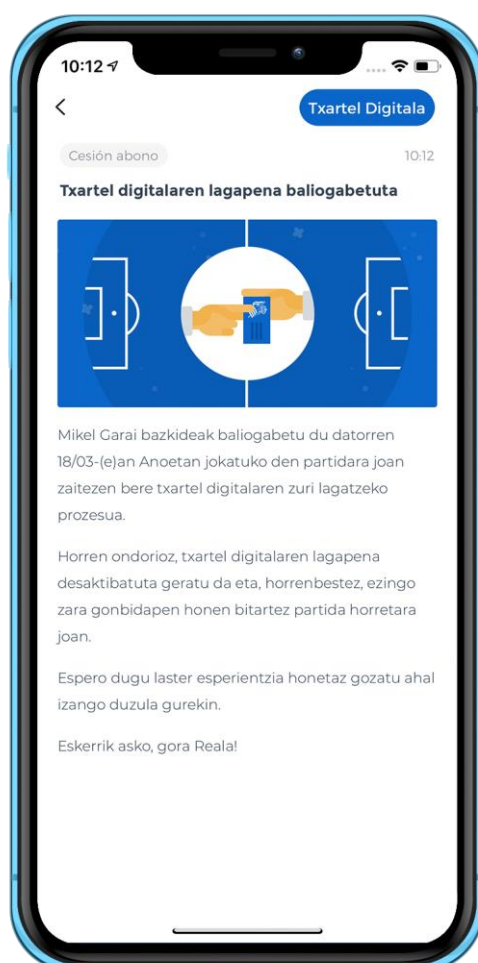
10:12

<

Txartel Digitala

Cesión abono

10:12

Txartel digitalaren lagapena baliogabetuta

Mikel Garai bazkideak baliogabetu du datorren 18/03-(e)an Anoetan jokatuko den partidara joan zaitezen bere txartel digitalaren zuri lagatzeko prozesua.

Horren ondorioz, txartel digitalaren lagapena desaktibatuta geratu da eta, horrenbestez, ezingo zara gonbidapen honen bitartez partida horretara joan.

Espero dugu laster esperientzia honetaz gozatu ahal izango duzula gurekin.

Eskerrik asko, gora Reala!